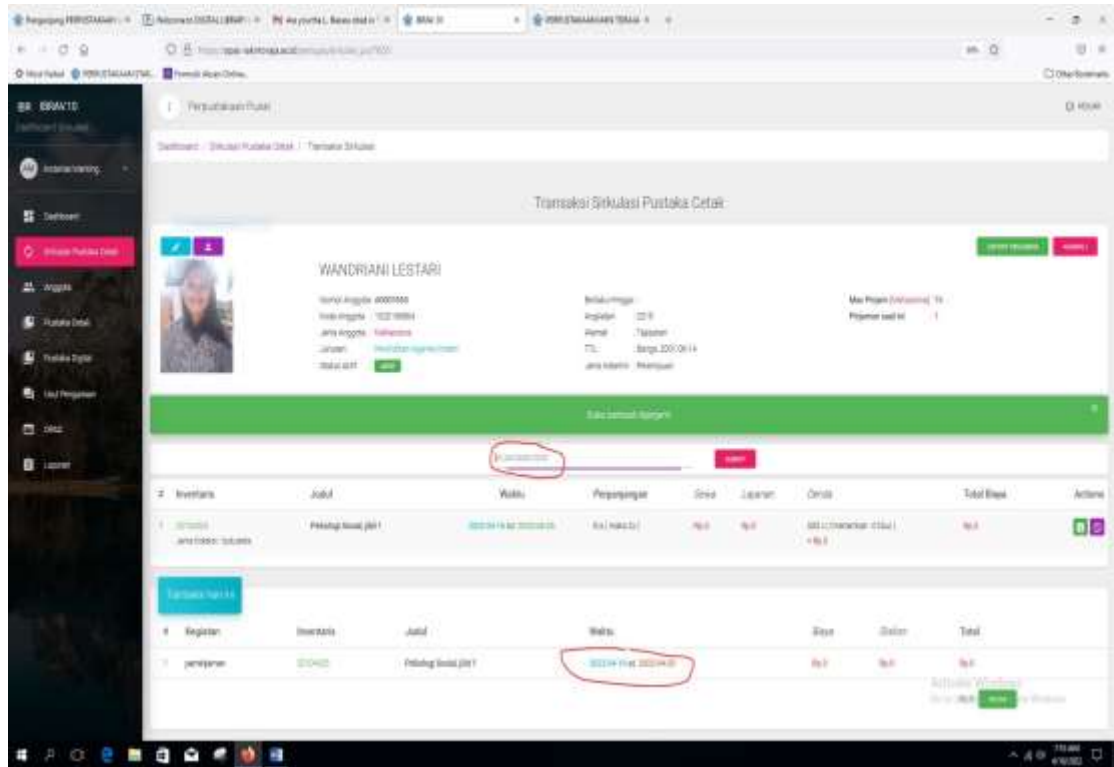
Perpustakaan Pusat

Dashboard / Sirkulasi Pustaka Cetak / Transaksi Sirkulasi

Transaksi Sirkulasi Pustaka Cetak

WANDRIANI LESTARI

Nomor Anggota : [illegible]
Jenis Anggota : Mahasiswa
Jurusan : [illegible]
Status aktif : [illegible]

Angkatan : 2019
Alamat : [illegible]
TTL : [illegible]
Jenis Kelamin : Perempuan

Max Pinjam : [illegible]
Pinjaman saat ini : 1

| # | Inventaris | Judul | Waktu | Perpanjangan | Sewa | Laporan | Denda | Total Biaya | Actions |
|---|---|---|---|---|---|---|---|---|---|
| 1 | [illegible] | Psikologi Sosial jilid 1 | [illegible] | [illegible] | Rp.0 | Rp.0 | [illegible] | Rp.0 | |

| # | Kegiatan | Inventaris | Judul | Waktu | Biaya | Diskon | Total |
|---|---|---|---|---|---|---|---|
| 1 | peminjaman | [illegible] | Psikologi Sosial jilid 1 | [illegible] | Rp.0 | Rp.0 | Rp.0 |

Activate Windows